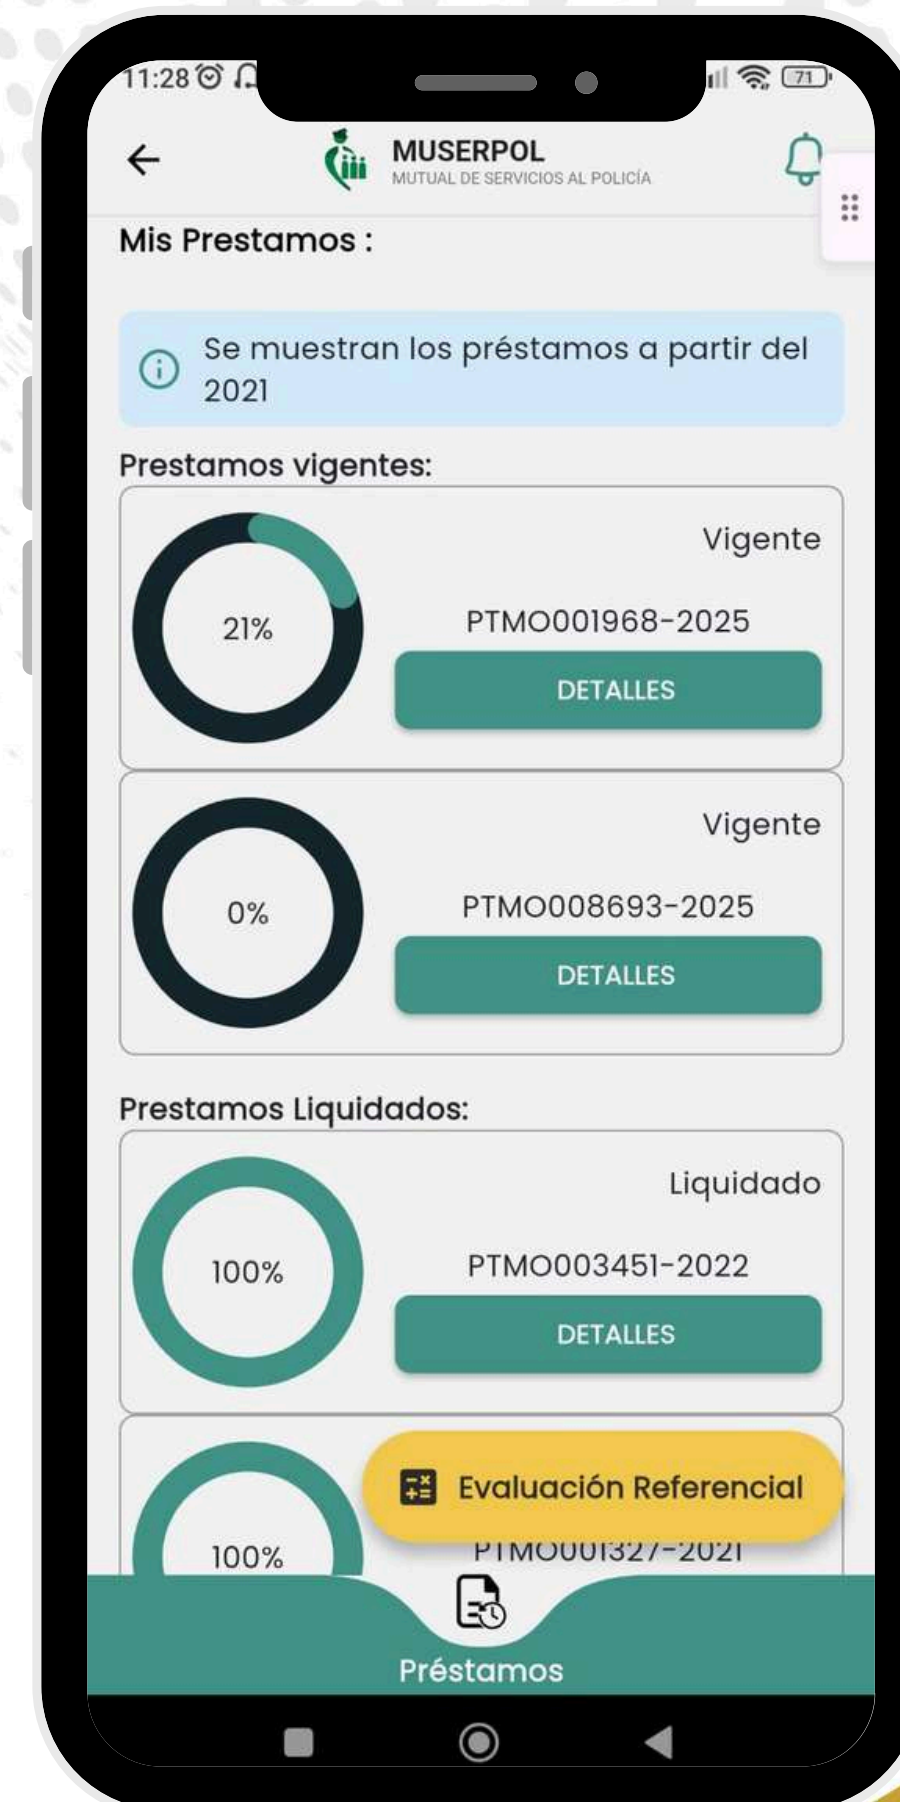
11:28 71

MUSERPOL
MUTUAL DE SERVICIOS AL POLICÍA

Mis Prestamos :

Se muestran los préstamos a partir del 2021

Prestamos vigentes:

21%
Vigente
PTMO001968-2025
DETALLES

0%
Vigente
PTMO008693-2025
DETALLES

Prestamos Liquidados:

100%
Liquidado
PTMO003451-2022
DETALLES

100%
Evaluación Referencial
PTMO001327-2021

Préstamos